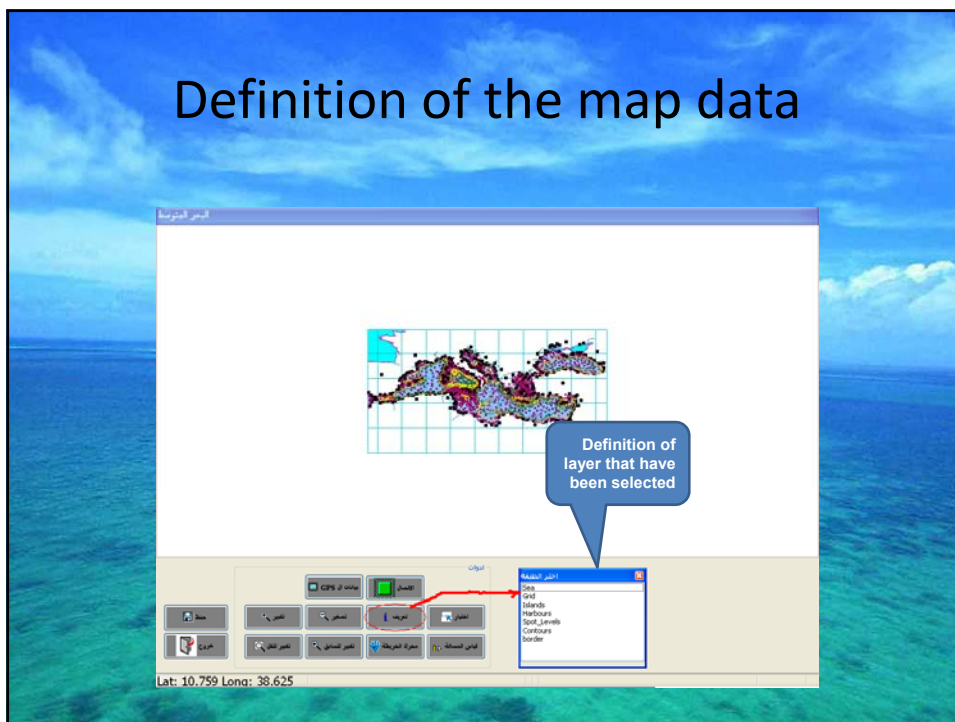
Definition of the map data

البحر المتوسط

Definition of layer that have been selected

أدوات

بيانات الـ GPS

الاتصال

حفظ

تكبير

تصغير

تعريف

اختيار

خروج

تكبير الكل

تكبير السابق

تحريك الخريطة

قياس المسافة

اختر الطبقة

Sea
Grid
Islands
Harbours
Spot_Levels
Contours
border

Lat: 10.759 Long: 38.625